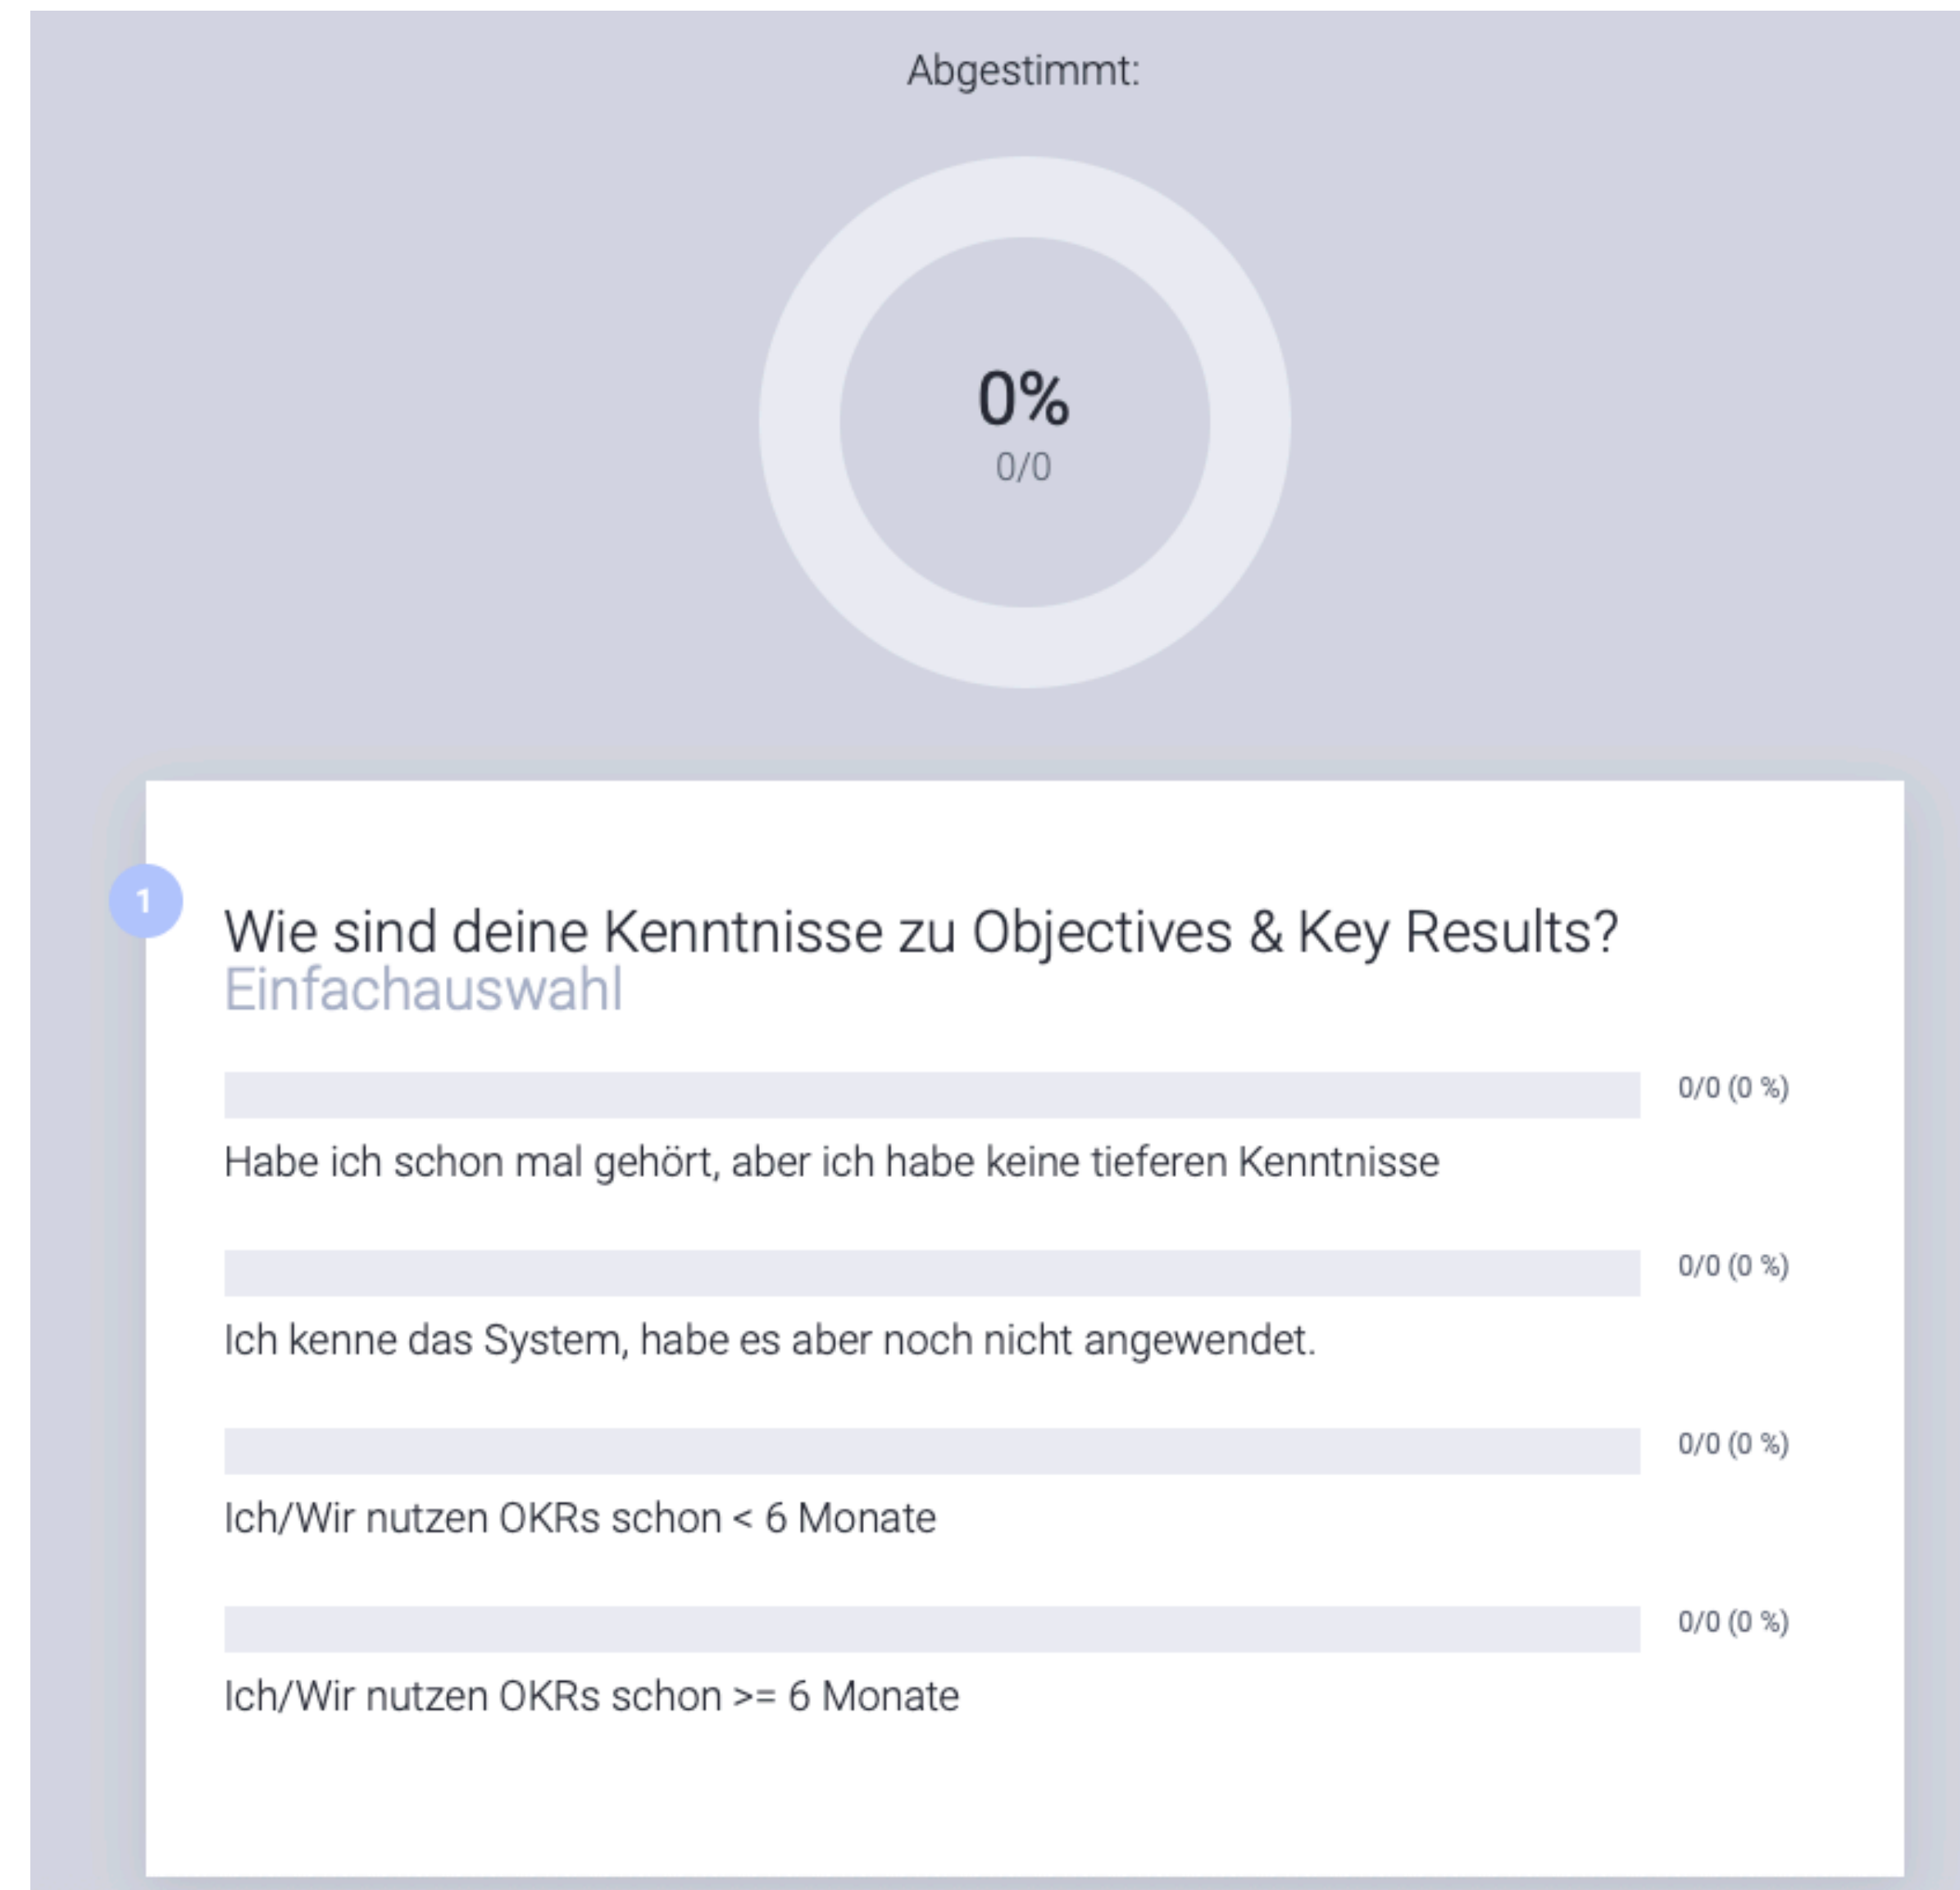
Abgestimmt:

0%
0/0

1

Wie sind deine Kenntnisse zu Objectives & Key Results?
Einfachauswahl

0/0 (0 %)
Habe ich schon mal gehört, aber ich habe keine tieferen Kenntnisse

0/0 (0 %)
Ich kenne das System, habe es aber noch nicht angewendet.

0/0 (0 %)
Ich/Wir nutzen OKRs schon < 6 Monate

0/0 (0 %)
Ich/Wir nutzen OKRs schon >= 6 Monate